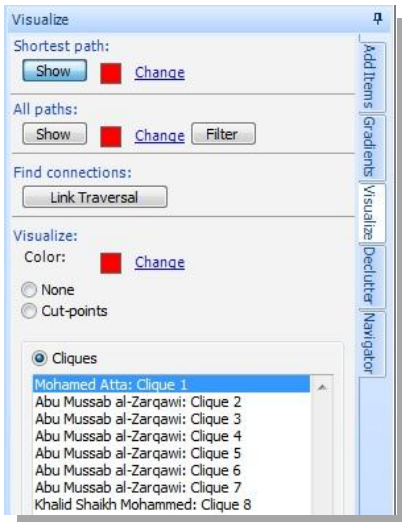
Visualize

Shortest path:
Show Change

All paths:
Show Change Filter

Find connections:
Link Traversal

Visualize:
Color: Change

None
Cut-points

Cliques
Mohamed Atta: Clique 1
Abu Mussab al-Zarqawi: Clique 2
Abu Mussab al-Zarqawi: Clique 3
Abu Mussab al-Zarqawi: Clique 4
Abu Mussab al-Zarqawi: Clique 5
Abu Mussab al-Zarqawi: Clique 6
Abu Mussab al-Zarqawi: Clique 7
Khalid Shaikh Mohammed: Clique 8

Add Items
Gradients
Visualize
Declutter
Navigator